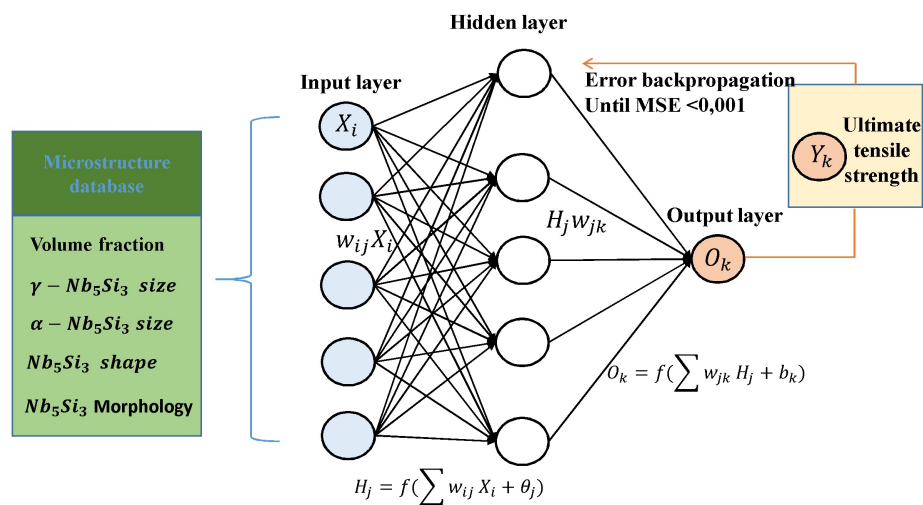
Microstructure database

Volume fraction

$\gamma - Nb_5Si_3$ size

$\alpha - Nb_5Si_3$ size

$Nb_5Si_3$ shape

$Nb_5Si_3$ Morphology

Input layer

$X_i$

$w_{ij}X_i$

Hidden layer

$H_j w_{jk}$

Error backpropagation Until MSE <0,001

Output layer

$O_k$

$Y_k$

Ultimate tensile strength

$O_k = f(\sum w_{jk} H_j + b_k)$

$H_j = f(\sum w_{ij} X_i + \theta_j)$